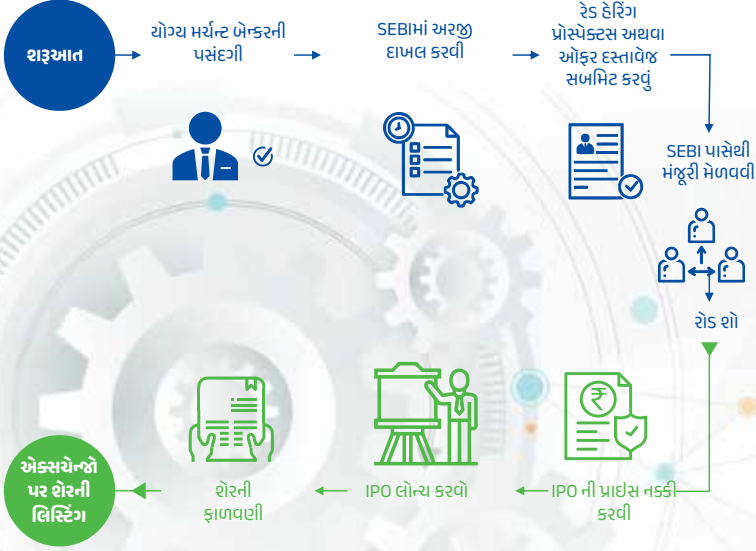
શરૂઆત

યોગ્ય મર્ચન્ટ બેન્કરની પસંદગી

SEBIમાં અરજી દાખલ કરવી

રેડ હેરિંગ પ્રોસ્પેક્ટસ અથવા ઑફર દસ્તાવેજ સબમિટ કરવું

SEBI પાસેથી મંજૂરી મેળવવી

રોડ શો

IPO ની પ્રાઇસ નક્કી કરવી

IPO લૉન્ચ કરવો

શેરની ફાળવણી

એક્સચેન્જો પર શેરની લિસ્ટિંગ